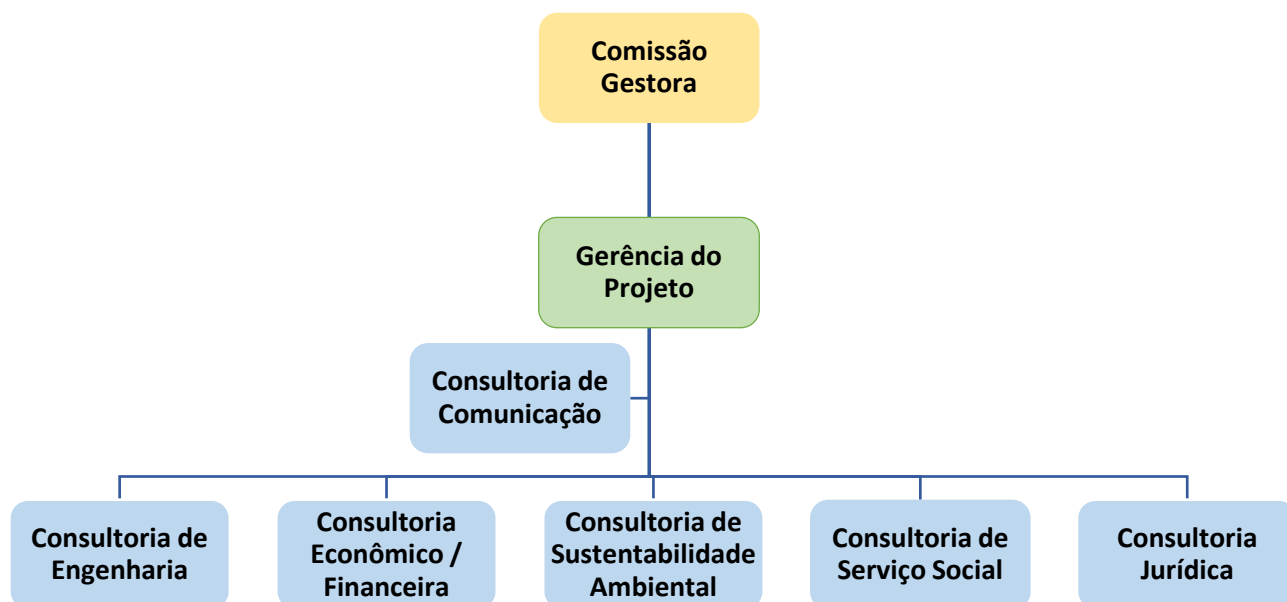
Comissão Gestora

Gerência do Projeto

Consultoria de Comunicação

Consultoria de Engenharia

Consultoria Econômico / Financeira

Consultoria de Sustentabilidade Ambiental

Consultoria de Serviço Social

Consultoria Jurídica